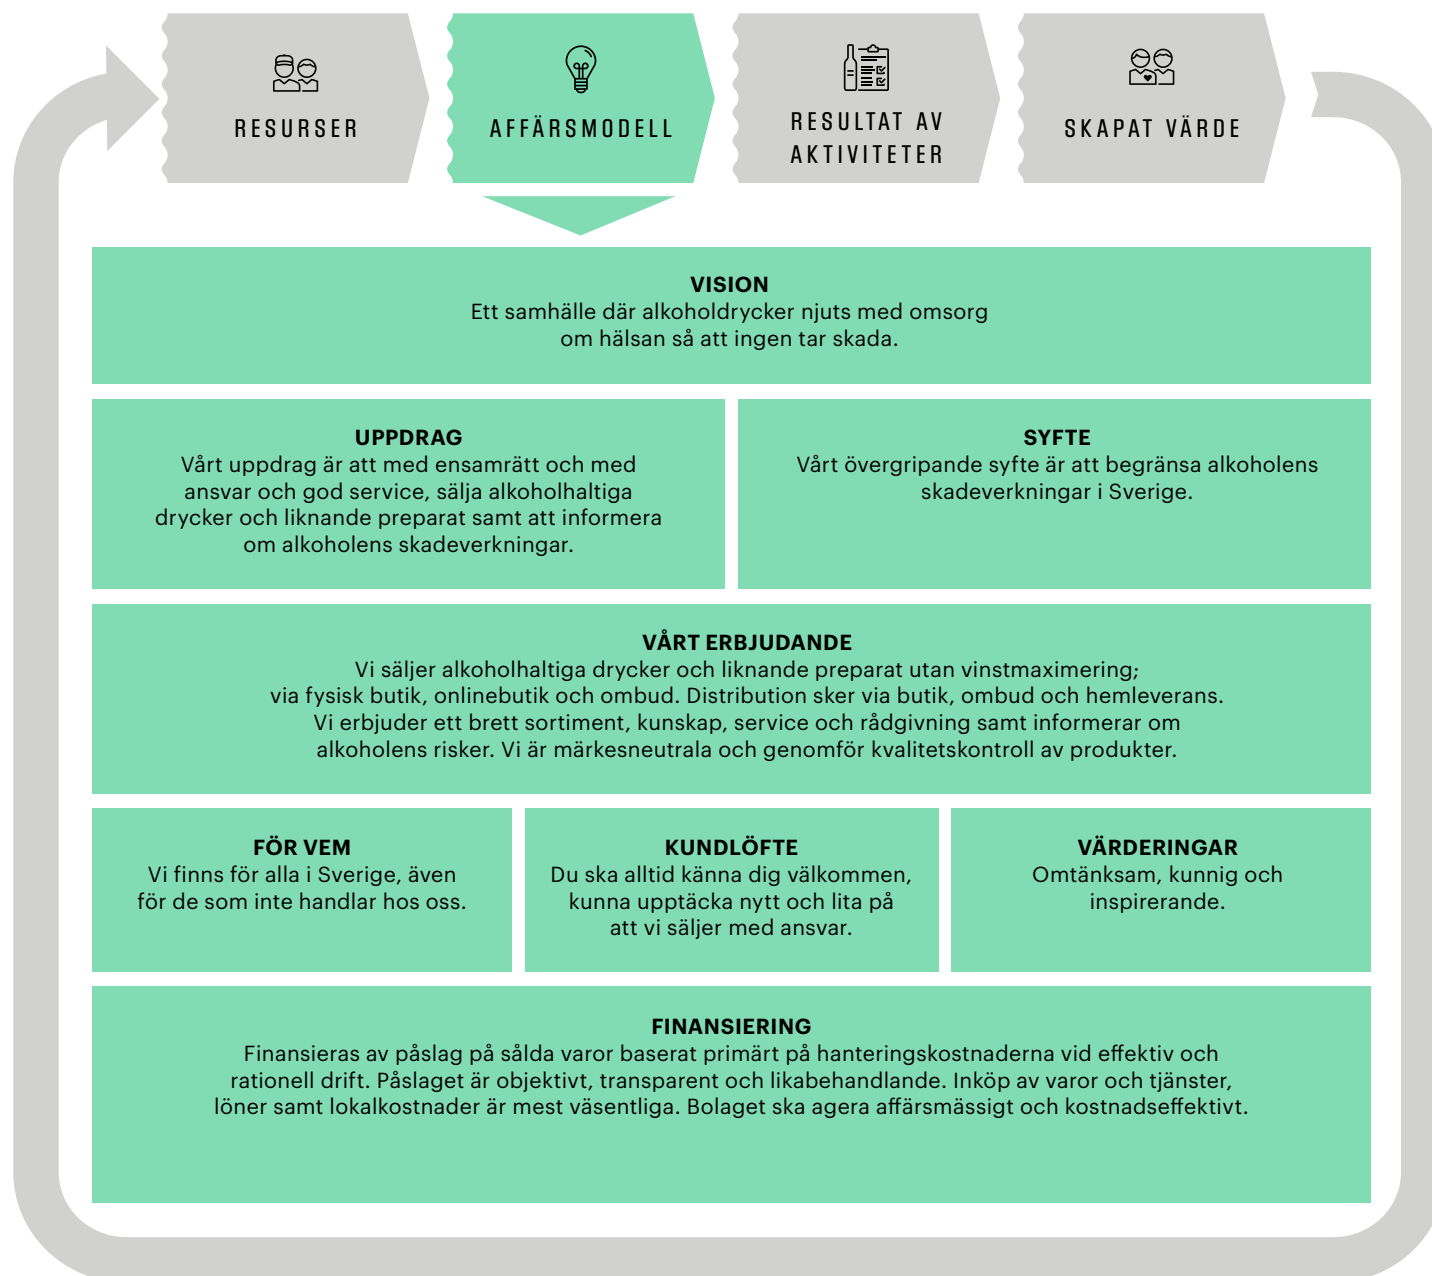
RESURSER

AFFÄRSMODELL

RESULTAT AV AKTIVITETER

SKAPAT VÄRDE

VISION
Ett samhälle där alkoholdrycker njuts med omsorg om hälsan så att ingen tar skada.

UPPDRAG
Vårt uppdrag är att med ensamrätt och med ansvar och god service, sälja alkoholhaltiga drycker och liknande preparat samt att informera om alkoholens skadeverkningar.

SYFTE
Vårt övergripande syfte är att begränsa alkoholens skadeverkningar i Sverige.

VÅRT ERBJUDANDE
Vi säljer alkoholhaltiga drycker och liknande preparat utan vinstmaximering; via fysisk butik, onlinebutik och ombud. Distribution sker via butik, ombud och hemleverans. Vi erbjuder ett brett sortiment, kunskap, service och rådgivning samt informerar om alkoholens risker. Vi är märkesneutrala och genomför kvalitetskontroll av produkter.

FÖR VEM
Vi finns för alla i Sverige, även för de som inte handlar hos oss.

KUNDLÖFTE
Du ska alltid känna dig välkommen, kunna upptäcka nytt och lita på att vi säljer med ansvar.

VÄRDERINGAR
Omtänksam, kunnig och inspirerande.

FINANSIERING
Finansieras av påslag på sålda varor baserat primärt på hanteringskostnaderna vid effektiv och rationell drift. Påslaget är objektivt, transparent och likabehandlande. Inköp av varor och tjänster, löner samt lokalkostnader är mest väsentliga. Bolaget ska agera affärsmässigt och kostnadseffektivt.